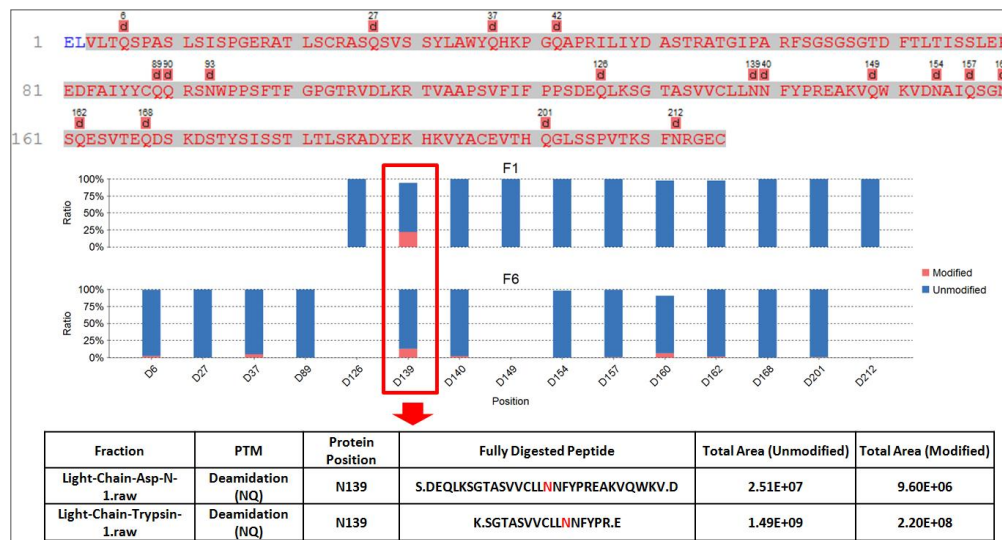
6 27 37 42
d d d d
1 ELVLTQSPAS LSISPGERAT LSCRASQSVS SYLAWYQHKP GQAPRILIYD ASTRATGIPA RFSGSGSGTD FTLTISSLE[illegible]

89 90 93 126 139 140 149 154 157 1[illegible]
d d d d d d d d d d
81 EDFAIYYCQQ RSNWPPSFTF GPGTRVDLKR TVAAPSVFIF PPSDEQLKSG TASVVCLLNN FYPREAKVQW KVDNAIQSG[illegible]

162 168 201 212
d d d d
161 SQESVTEQDS KDSTYSISST LTLSKADYEK HKVYACEVTH QGLSSPVTKS FNRGEC

F1
100%
75%
50%
25%
0%
Ratio

F6
100%
75%
50%
25%
0%
Ratio

Modified
Unmodified

D6 D27 D37 D89 D126 D139 D140 D149 D154 D157 D160 D162 D168 D201 D212
Position

| Fraction | PTM | Protein Position | Fully Digested Peptide | Total Area (Unmodified) | Total Area (Modified) |
|---|---|---|---|---|---|
| Light-Chain-Asp-N-1.raw | Deamidation (NQ) | N139 | S.DEQLKSGTASVVCLLNNFYPREAKVQWKV.D | 2.51E+07 | 9.60E+06 |
| Light-Chain-Trypsin-1.raw | Deamidation (NQ) | N139 | K.SGTASVVCLLNNFYPR.E | 1.49E+09 | 2.20E+08 |